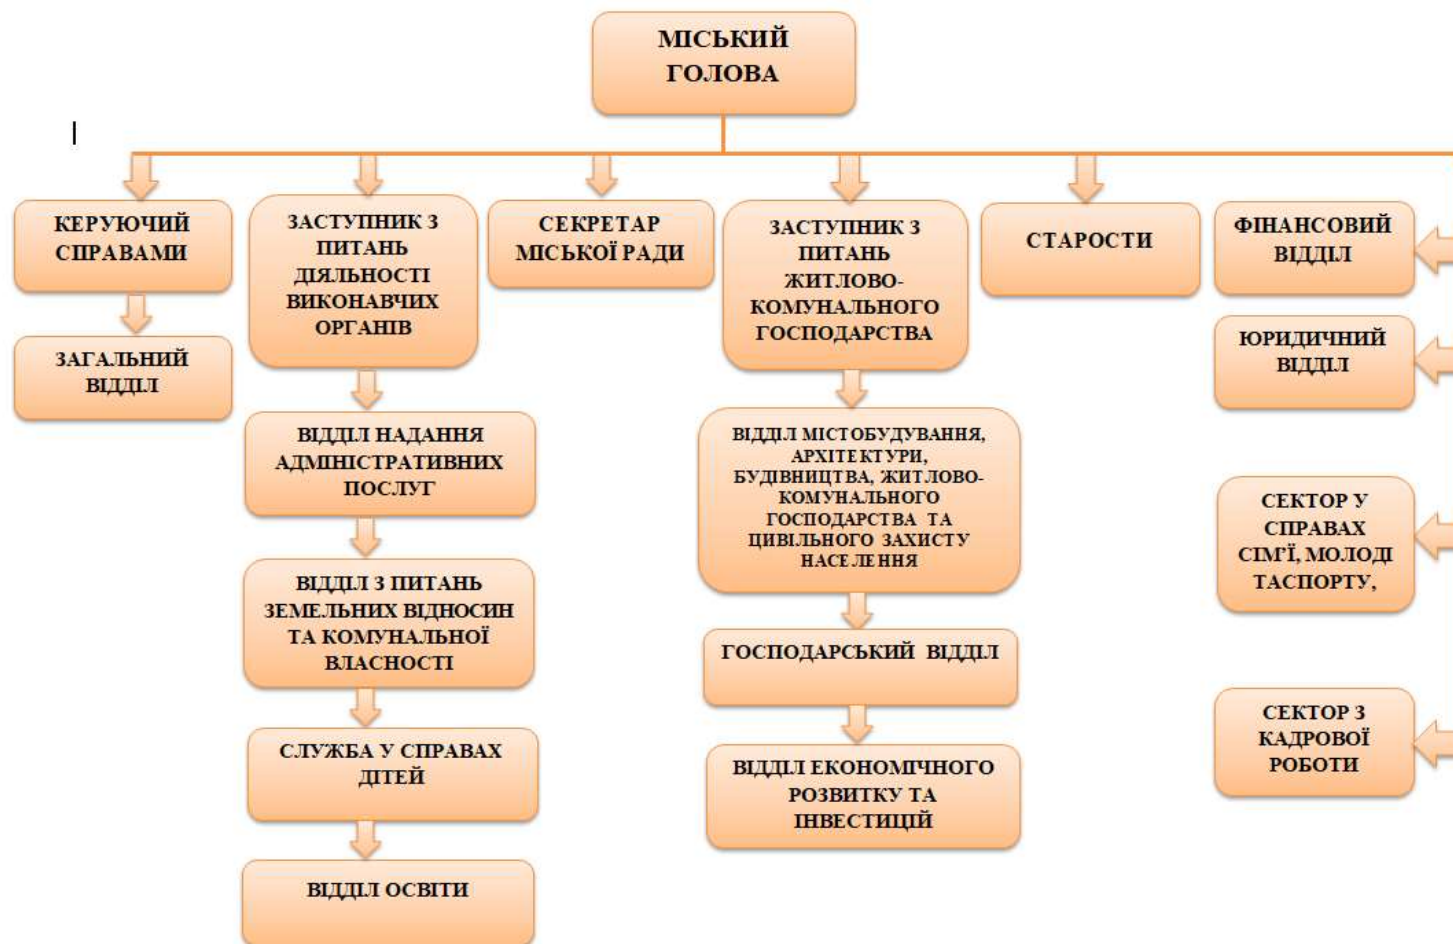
МІСЬКИЙ ГОЛОВА

КЕРУЮЧИЙ СПРАВАМИ

ЗАГАЛЬНИЙ ВІДДІЛ

ЗАСТУПНИК З ПИТАНЬ ДІЯЛЬНОСТІ ВИКОНАВЧИХ ОРГАНІВ

ВІДДІЛ НАДАННЯ АДМІНІСТРАТИВНИХ ПОСЛУГ

ВІДДІЛ З ПИТАНЬ ЗЕМЕЛЬНИХ ВІДНОСИН ТА КОМУНАЛЬНОЇ ВЛАСНОСТІ

СЛУЖБА У СПРАВАХ ДІТЕЙ

ВІДДІЛ ОСВІТИ

СЕКРЕТАР МІСЬКОЇ РАДИ

ЗАСТУПНИК З ПИТАНЬ ЖИТЛОВО-КОМУНАЛЬНОГО ГОСПОДАРСТВА

ВІДДІЛ МІСТОБУДУВАННЯ, АРХІТЕКТУРИ, БУДІВНИЦТВА, ЖИТЛОВО-КОМУНАЛЬНОГО ГОСПОДАРСТВА ТА ЦИВІЛЬНОГО ЗАХИСТУ НАСЕЛЕННЯ

ГОСПОДАРСЬКИЙ ВІДДІЛ

ВІДДІЛ ЕКОНОМІЧНОГО РОЗВИТКУ ТА ІНВЕСТИЦІЙ

СТАРОСТИ

ФІНАНСОВИЙ ВІДДІЛ

ЮРИДИЧНИЙ ВІДДІЛ

СЕКТОР У СПРАВАХ СІМ'Ї, МОЛОДІ ТАСПОРТУ,

СЕКТОР З КАДРОВОЇ РОБОТИ